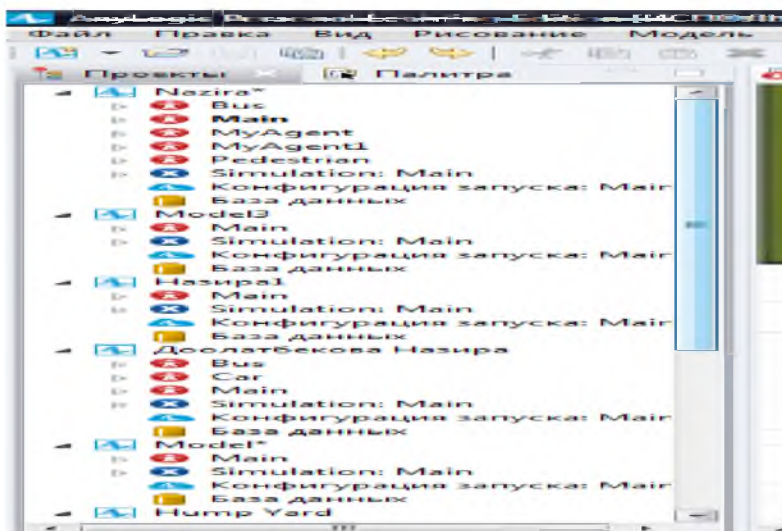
AnyLogic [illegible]
Файл Правка Вид Рисование Модель
Проекты Палитра
Nazira*
Bus
Main
MyAgent
MyAgent1
Pedestrian
Simulation: Main
Конфигурация запуска: Mair
База данных
Model3
Main
Simulation: Main
Конфигурация запуска: Mair
База данных
Назира1
Main
Simulation: Main
Конфигурация запуска: Mair
База данных
Доолатбекова Назира
Bus
Car
Main
Simulation: Main
Конфигурация запуска: Mair
База данных
Model*
Main
Simulation: Main
Конфигурация запуска: Mair
База данных
Hump Yard